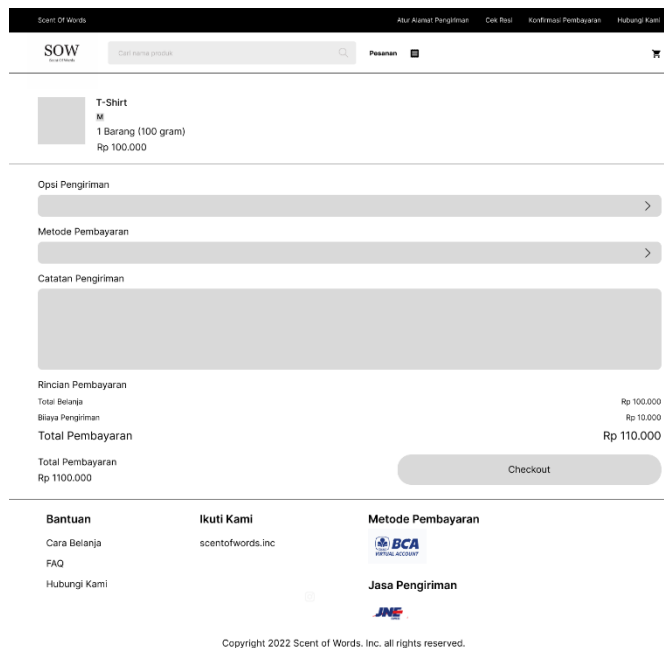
Scent Of Words

Atur Alamat Pengiriman Cek Resi Konfirmasi Pembayaran Hubungi Kami

SOW
Scent Of Words

Cari nama produk

Pesanan

T-Shirt
M
1 Barang (100 gram)
Rp 100.000

Opsi Pengiriman

Metode Pembayaran

Catatan Pengiriman

Rincian Pembayaran

| | |
|---|---|
| Total Belanja | Rp 100.000 |
| Biaya Pengiriman | Rp 10.000 |
| Total Pembayaran | Rp 110.000 |

Total Pembayaran
Rp 1100.000

Checkout

Bantuan
Cara Belanja
FAQ
Hubungi Kami

Ikuti Kami
scentofwords.inc

Metode Pembayaran
BCA
VIRTUAL ACCOUNT

Jasa Pengiriman
JNE

Copyright 2022 Scent of Words. Inc. all rights reserved.